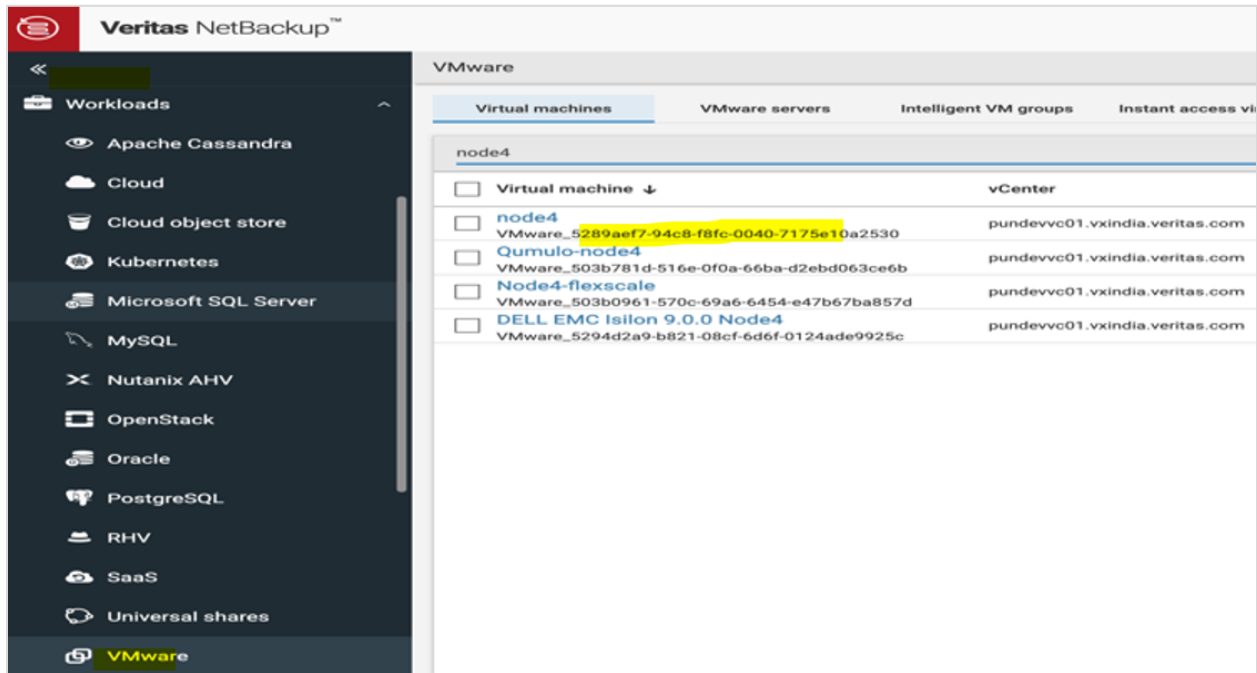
Veritas NetBackup™

«

Workloads

Apache Cassandra

Cloud

Cloud object store

Kubernetes

Microsoft SQL Server

MySQL

Nutanix AHV

OpenStack

Oracle

PostgreSQL

RHV

SaaS

Universal shares

VMware

VMware

Virtual machines | VMware servers | Intelligent VM groups | Instant access vi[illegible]

node4

| Virtual machine ↓ | vCenter |
|---|---|
| node4 VMware_5289aef7-94c8-f8fc-0040-7175e10a2530 | pundevvc01.vxindia.veritas.com |
| Qumulo-node4 VMware_503b781d-516e-0f0a-66ba-d2ebd063ce6b | pundevvc01.vxindia.veritas.com |
| Node4-flexscale VMware_503b0961-570c-69a6-6454-e47b67ba857d | pundevvc01.vxindia.veritas.com |
| DELL EMC Isilon 9.0.0 Node4 VMware_5294d2a9-b821-08cf-6d6f-0124ade9925c | pundevvc01.vxindia.veritas.com |